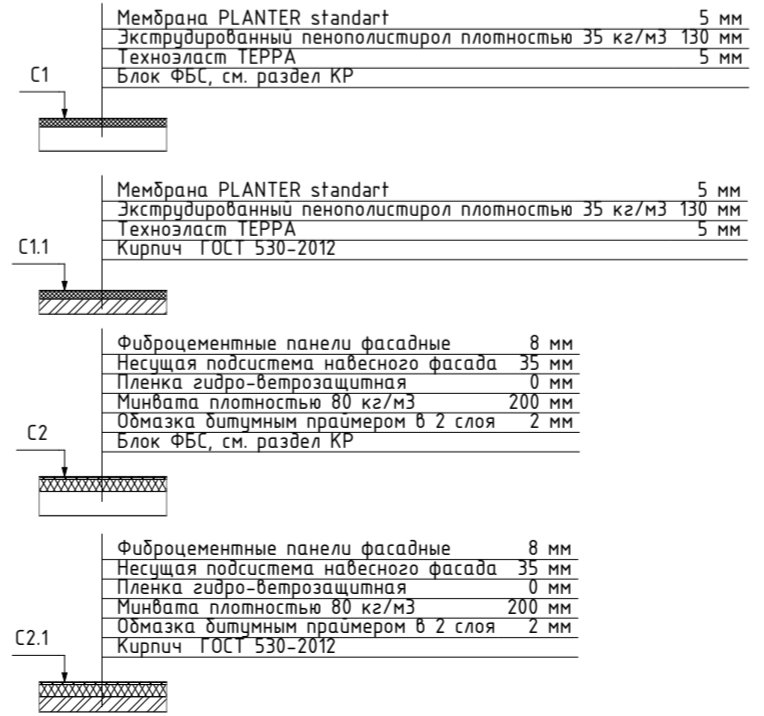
Мембрана PLANTER standart 5 мм
Экструдированный пенополистирол плотностью 35 кг/м3 130 мм
Техноэласт ТЕРРА 5 мм
Блок ФБС, см. раздел КР

С1

Мембрана PLANTER standart 5 мм
Экструдированный пенополистирол плотностью 35 кг/м3 130 мм
Техноэласт ТЕРРА 5 мм
Кирпич ГОСТ 530-2012

С1.1

Фиброцементные панели фасадные 8 мм
Несущая подсистема навесного фасада 35 мм
Пленка гидро-ветрозащитная 0 мм
Минвата плотностью 80 кг/м3 200 мм
Обмазка битумным праймером в 2 слоя 2 мм
Блок ФБС, см. раздел КР

С2

Фиброцементные панели фасадные 8 мм
Несущая подсистема навесного фасада 35 мм
Пленка гидро-ветрозащитная 0 мм
Минвата плотностью 80 кг/м3 200 мм
Обмазка битумным праймером в 2 слоя 2 мм
Кирпич ГОСТ 530-2012

С2.1